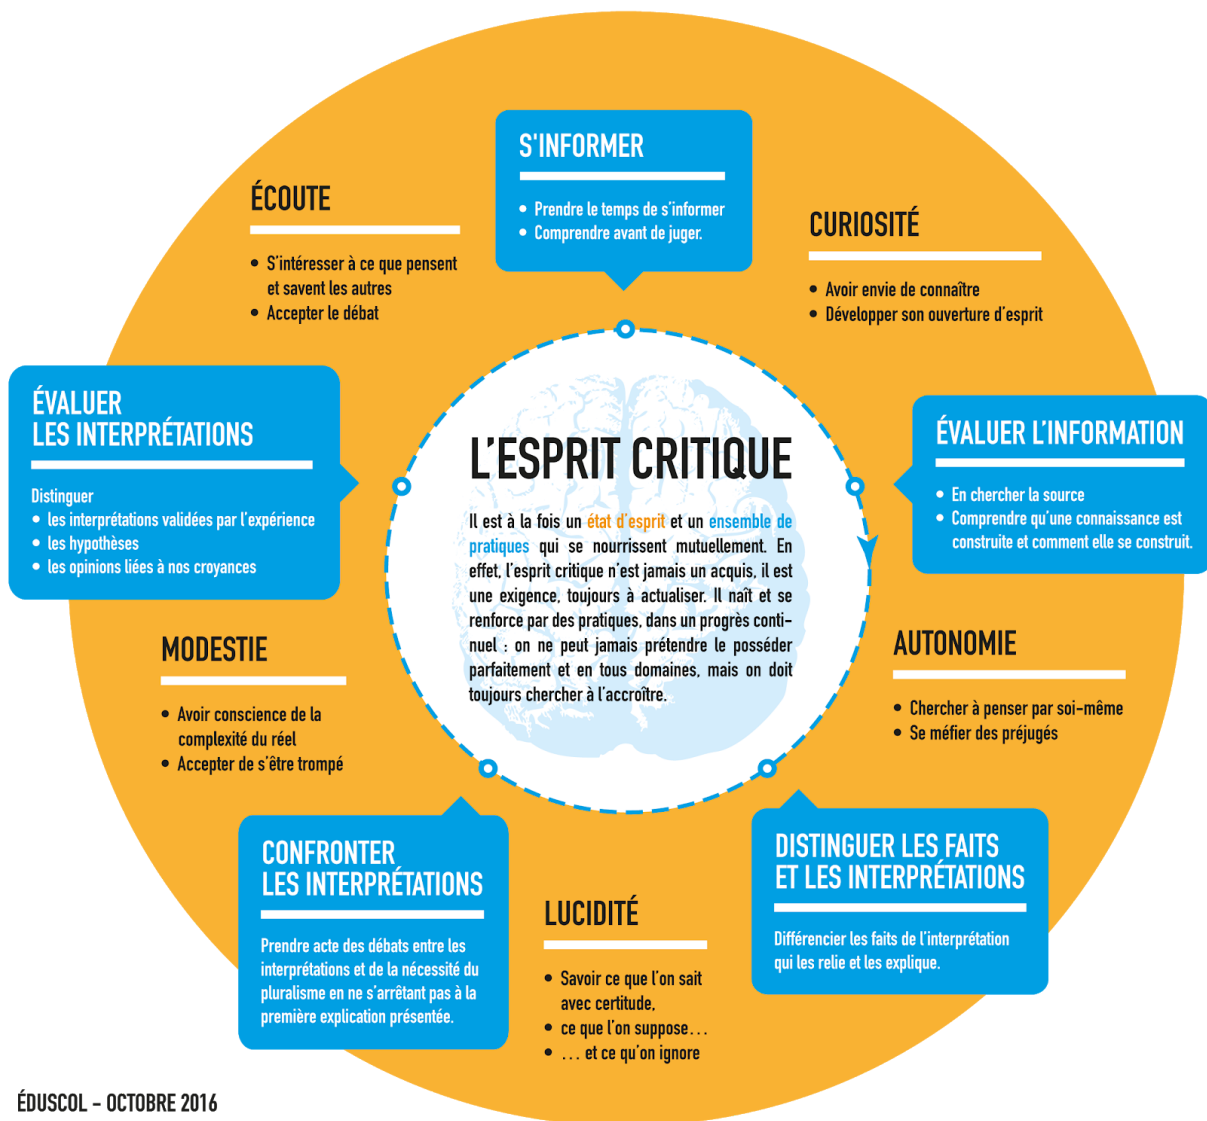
S'INFORMER

- Prendre le temps de s'informer
- Comprendre avant de juger.

ÉCOUTE

- S'intéresser à ce que pensent et savent les autres
- Accepter le débat

CURIOSITÉ

- Avoir envie de connaître
- Développer son ouverture d'esprit

ÉVALUER LES INTERPRÉTATIONS

Distinguer
- les interprétations validées par l'expérience
- les hypothèses
- les opinions liées à nos croyances

L'ESPRIT CRITIQUE

Il est à la fois un état d'esprit et un ensemble de pratiques qui se nourrissent mutuellement. En effet, l'esprit critique n'est jamais un acquis, il est une exigence, toujours à actualiser. Il naît et se renforce par des pratiques, dans un progrès continuel : on ne peut jamais prétendre le posséder parfaitement et en tous domaines, mais on doit toujours chercher à l'accroître.

ÉVALUER L'INFORMATION

- En chercher la source
- Comprendre qu'une connaissance est construite et comment elle se construit.

MODESTIE

- Avoir conscience de la complexité du réel
- Accepter de s'être trompé

AUTONOMIE

- Chercher à penser par soi-même
- Se méfier des préjugés

CONFRONTER LES INTERPRÉTATIONS

Prendre acte des débats entre les interprétations et de la nécessité du pluralisme en ne s'arrêtant pas à la première explication présentée.

LUCIDITÉ

- Savoir ce que l'on sait avec certitude,
- ce que l'on suppose...
- ... et ce qu'on ignore

DISTINGUER LES FAITS ET LES INTERPRÉTATIONS

Différencier les faits de l'interprétation qui les relie et les explique.

ÉDUSCOL - OCTOBRE 2016